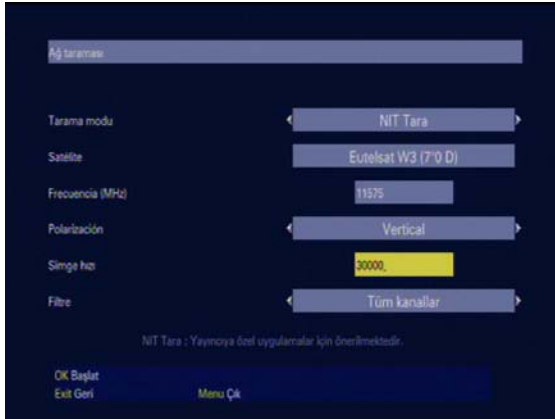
Ağ taraması

Tarama modu
NIT Tara

Satélite
Eutelsat W3 (7°0 D)

Frecuencia (MHz)
11575

Polarización
Vertical

Simge hızı
30000

Filtre
Tüm kanallar

NIT Tara : Yayıncıya özel uygulamalar için önerilmektedir.

OK Başlat
Exit Geri
Menu Çık